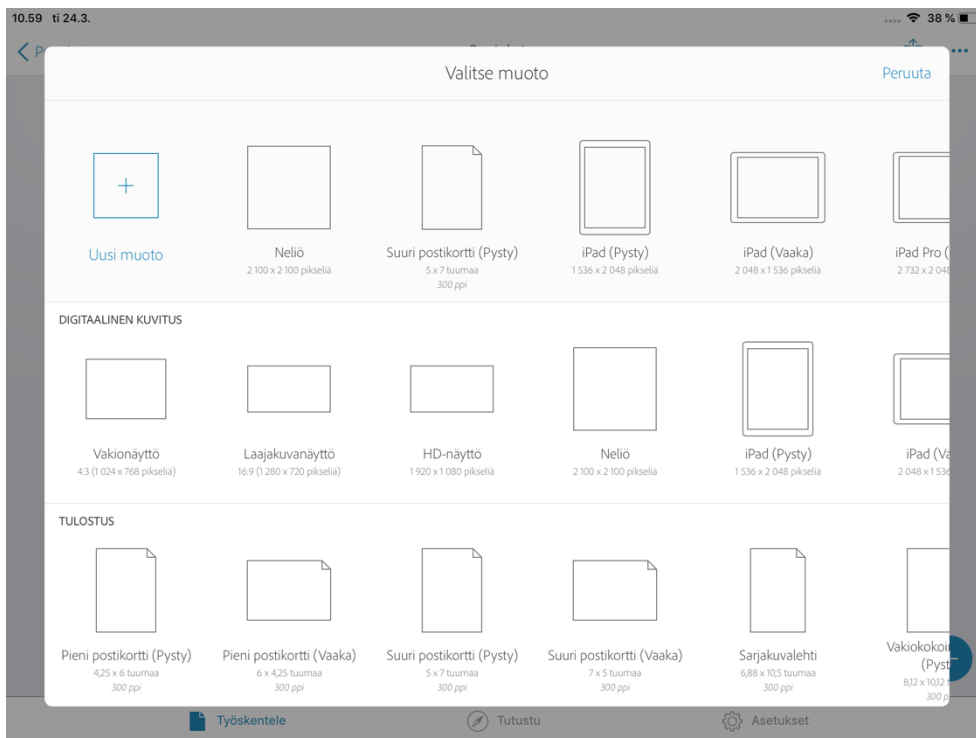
10.59 ti 24.3.

38 %

< P

Valitse muoto

Peruuta

+

Uusi muoto

Neliö
2 100 x 2 100 pikseliä

Suuri postikortti (Pysty)
5 x 7 tuumaa
300 ppi

iPad (Pysty)
1 536 x 2 048 pikseliä

iPad (Vaaka)
2 048 x 1 536 pikseliä

iPad Pro (
2 732 x 2 04

DIGITAALINEN KUVITUS

Vakionäyttö
4:3 (1 024 x 768 pikseliä)

Laajakuvanäyttö
16:9 (1 280 x 720 pikseliä)

HD-näyttö
1 920 x 1 080 pikseliä

Neliö
2 100 x 2 100 pikseliä

iPad (Pysty)
1 536 x 2 048 pikseliä

iPad (Va
2 048 x 1 53

TULOSTUS

Pieni postikortti (Pysty)
4,25 x 6 tuumaa
300 ppi

Pieni postikortti (Vaaka)
6 x 4,25 tuumaa
300 ppi

Suuri postikortti (Pysty)
5 x 7 tuumaa
300 ppi

Suuri postikortti (Vaaka)
7 x 5 tuumaa
300 ppi

Sarjakuvalehti
6,88 x 10,5 tuumaa
300 ppi

Vakiokoko
(Pyst
8,12 x 10,12
300 p

Työskentele

Tutustu

Asetukset